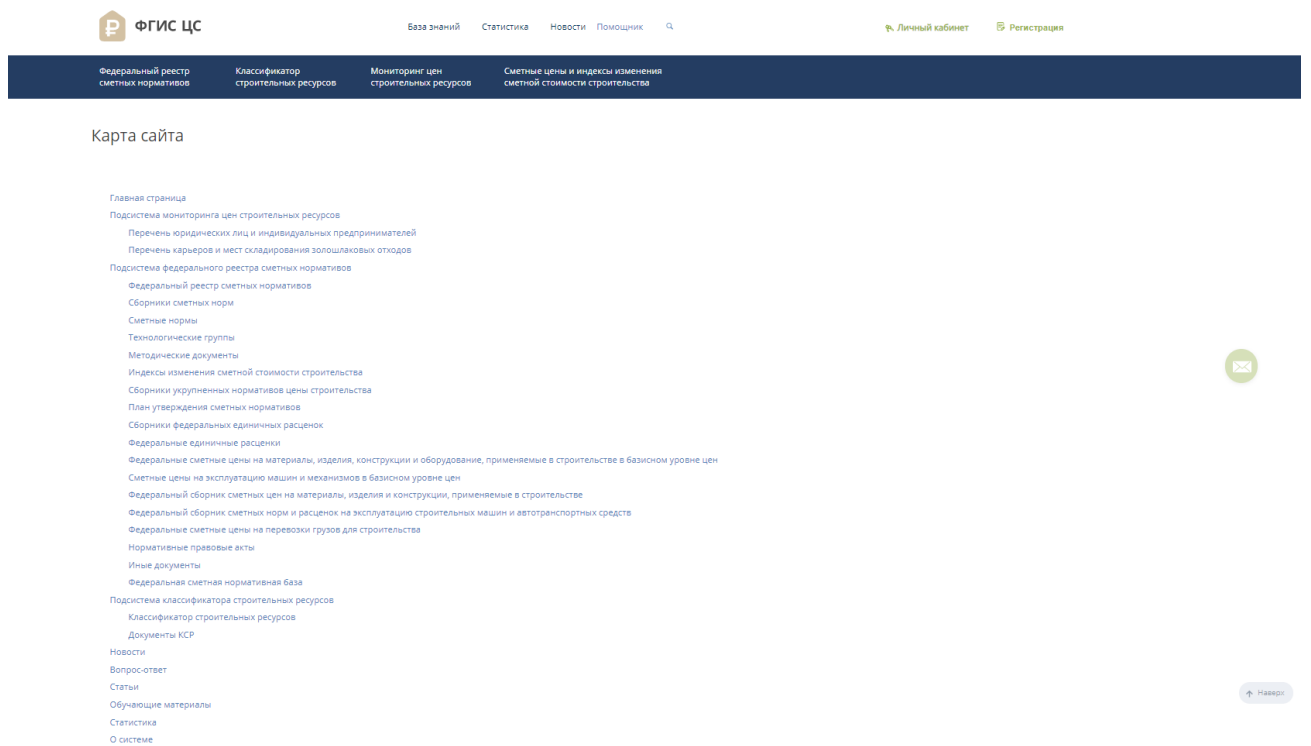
ФГИС ЦС

База знаний Статистика Новости Помощник

Личный кабинет Регистрация

Федеральный реестр сметных нормативов
Классификатор строительных ресурсов
Мониторинг цен строительных ресурсов
Сметные цены и индексы изменения сметной стоимости строительства

Карта сайта

Главная страница
Подсистема мониторинга цен строительных ресурсов
Перечень юридических лиц и индивидуальных предпринимателей
Перечень карьеров и мест складирования золошлаковых отходов
Подсистема федерального реестра сметных нормативов
Федеральный реестр сметных нормативов
Сборники сметных норм
Сметные нормы
Технологические группы
Методические документы
Индексы изменения сметной стоимости строительства
Сборники укрупненных нормативов цены строительства
План утверждения сметных нормативов
Сборники федеральных единичных расценок
Федеральные единичные расценки
Федеральные сметные цены на материалы, изделия, конструкции и оборудование, применяемые в строительстве в базисном уровне цен
Сметные цены на эксплуатацию машин и механизмов в базисном уровне цен
Федеральный сборник сметных цен на материалы, изделия и конструкции, применяемые в строительстве
Федеральный сборник сметных норм и расценок на эксплуатацию строительных машин и автотранспортных средств
Федеральные сметные цены на перевозки грузов для строительства
Нормативные правовые акты
Иные документы
Федеральная сметная нормативная база
Подсистема классификатора строительных ресурсов
Классификатор строительных ресурсов
Документы КСР
Новости
Вопрос-ответ
Статьи
Обучающие материалы
Статистика
О системе

Наверх